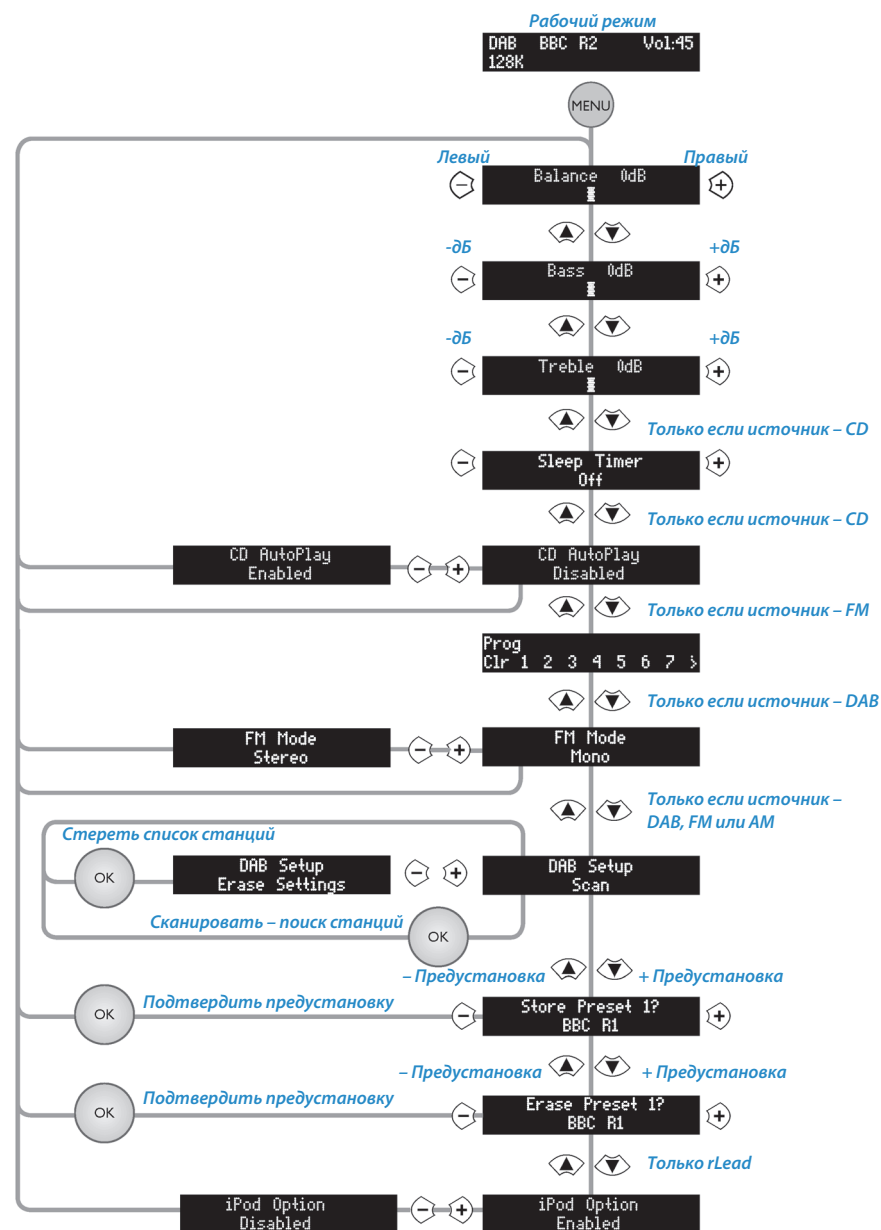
Рабочий режим

DAB BBC R2 Vol:45
128K

MENU

Левый

Правый

Balance 0dB

-дБ

+дБ

Bass 0dB

-дБ

+дБ

Treble 0dB

Только если источник – CD

Sleep Timer
Off

Только если источник – CD

CD AutoPlay
Enabled

CD AutoPlay
Disabled

Только если источник – FM

Prog
Clr 1 2 3 4 5 6 7 >

Только если источник – DAB

FM Mode
Stereo

FM Mode
Mono

Только если источник – DAB, FM или AM

Стереть список станций

OK

DAB Setup
Erase Settings

DAB Setup
Scan

Сканировать – поиск станций

OK

– Предустановка

+ Предустановка

OK

Подтвердить предустановку

Store Preset 1?
BBC R1

– Предустановка

+ Предустановка

OK

Подтвердить предустановку

Erase Preset 1?
BBC R1

Только rLead

iPod Option
Disabled

iPod Option
Enabled